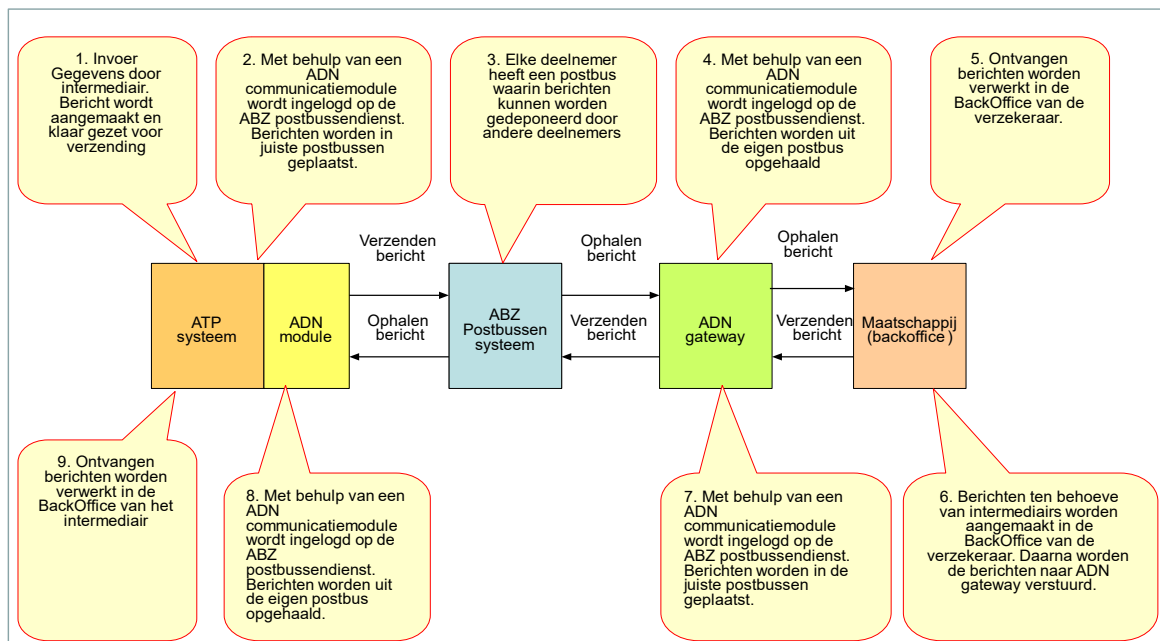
1. Invoer Gegevens door intermediair. Bericht wordt aangemaakt en klaar gezet voor verzending

2. Met behulp van een ADN communicatiemodule wordt ingelogd op de ABZ postbussendienst. Berichten worden in juiste postbussen geplaatst.

3. Elke deelnemer heeft een postbus waarin berichten kunnen worden gedeponeerd door andere deelnemers

4. Met behulp van een ADN communicatiemodule wordt ingelogd op de ABZ postbussendienst. Berichten worden uit de eigen postbus opgehaald

5. Ontvangen berichten worden verwerkt in de BackOffice van de verzekeraar.

Verzenden bericht

Ophalen bericht

Ophalen bericht

ATP systeem

ADN module

Ophalen bericht

ABZ Postbussen systeem

Verzenden bericht

ADN gateway

Verzenden bericht

Maatschappij (backoffice )

9. Ontvangen berichten worden verwerkt in de BackOffice van het intermediair

8. Met behulp van een ADN communicatiemodule wordt ingelogd op de ABZ postbussendienst. Berichten worden uit de eigen postbus opgehaald.

7. Met behulp van een ADN communicatiemodule wordt ingelogd op de ABZ postbussendienst. Berichten worden in de juiste postbussen geplaatst.

6. Berichten ten behoeve van intermediairs worden aangemaakt in de BackOffice van de verzekeraar. Daarna worden de berichten naar ADN gateway verstuurd.